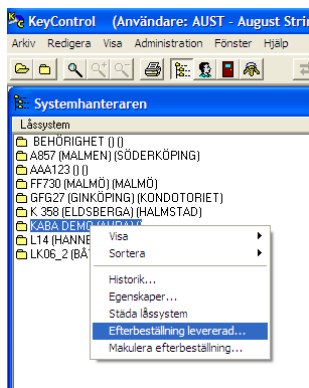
KeyControl (Användare: AUST - August Strin

Arkiv Redigera Visa Administration Fönster Hjälp

Systemhanteraren

Låssystem

BEHÖRIGHET () ()
A857 (MALMEN) (SÖDERKÖPING)
AAA123 () ()
FF730 (MALMÖ) (MALMÖ)
GFG27 (GINKÖPING) (KONDOTORIET)
K 358 (ELDSBERGA) (HALMSTAD)
KABA DEMO (AUDA) (
L14 (HANNE
LK06_2 (BÅT

Visa
Sortera
Historik...
Egenskaper...
Städa låssystem
Efterbeställning levererad...
Makulera efterbeställning...